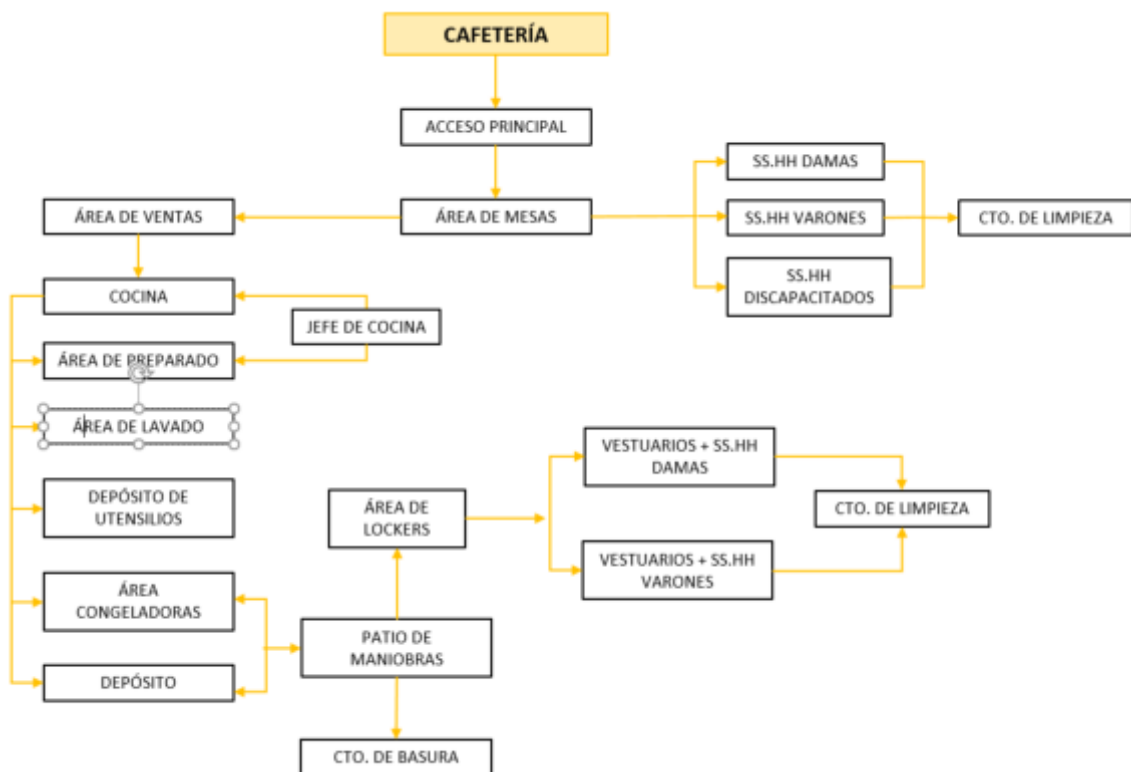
CAFETERÍA

ACCESO PRINCIPAL

ÁREA DE MESAS

ÁREA DE VENTAS

SS.HH DAMAS

SS.HH VARONES

SS.HH DISCAPACITADOS

CTO. DE LIMPIEZA

COCINA

JEFE DE COCINA

ÁREA DE PREPARADO

ÁREA DE LAVADO

DEPÓSITO DE UTENSILIOS

ÁREA CONGELADORAS

DEPÓSITO

ÁREA DE LOCKERS

VESTUARIOS + SS.HH DAMAS

VESTUARIOS + SS.HH VARONES

CTO. DE LIMPIEZA

PATIO DE MANIOBRAS

CTO. DE BASURA